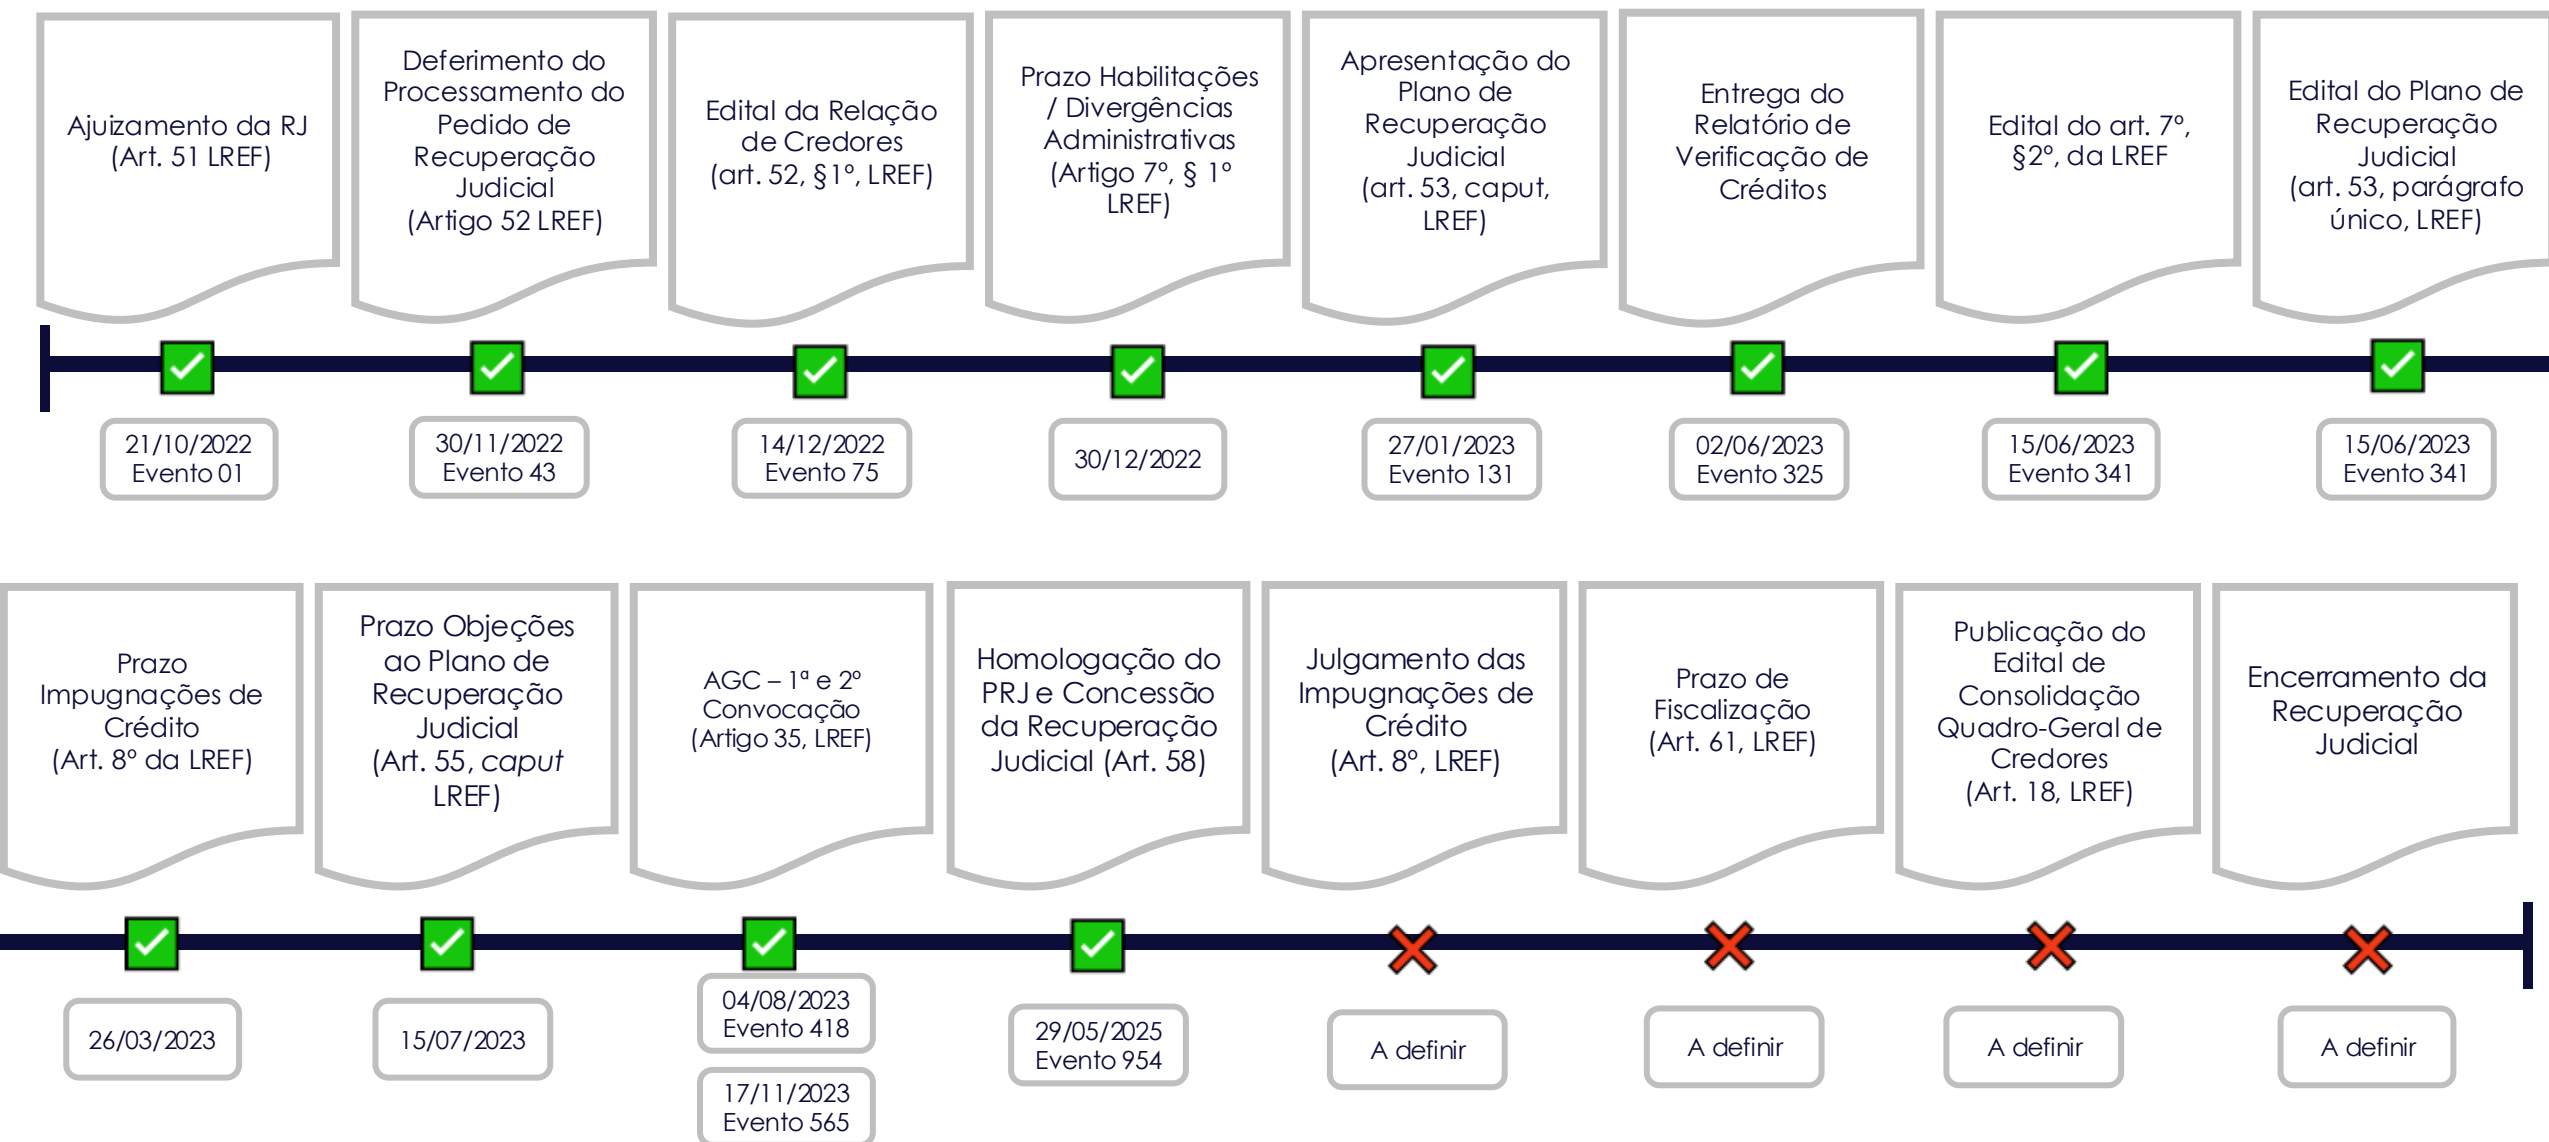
Ajuizamento da RJ (Art. 51 LREF)

21/10/2022
Evento 01

Deferimento do Processamento do Pedido de Recuperação Judicial (Artigo 52 LREF)

30/11/2022
Evento 43

Edital da Relação de Credores (art. 52, §1º, LREF)

14/12/2022
Evento 75

Prazo Habilitações / Divergências Administrativas (Artigo 7º, § 1º LREF)

30/12/2022

Apresentação do Plano de Recuperação Judicial (art. 53, caput, LREF)

27/01/2023
Evento 131

Entrega do Relatório de Verificação de Créditos

02/06/2023
Evento 325

Edital do art. 7º, §2º, da LREF

15/06/2023
Evento 341

Edital do Plano de Recuperação Judicial (art. 53, parágrafo único, LREF)

15/06/2023
Evento 341

Prazo Impugnações de Crédito (Art. 8º da LREF)

26/03/2023

Prazo Objeções ao Plano de Recuperação Judicial (Art. 55, *caput* LREF)

15/07/2023

AGC – 1ª e 2ª Convocação (Artigo 35, LREF)

04/08/2023
Evento 418

17/11/2023
Evento 565

Homologação do PRJ e Concessão da Recuperação Judicial (Art. 58)

29/05/2025
Evento 954

Julgamento das Impugnações de Crédito (Art. 8º, LREF)

A definir

Prazo de Fiscalização (Art. 61, LREF)

A definir

Publicação do Edital de Consolidação Quadro-Geral de Credores (Art. 18, LREF)

A definir

Encerramento da Recuperação Judicial

A definir